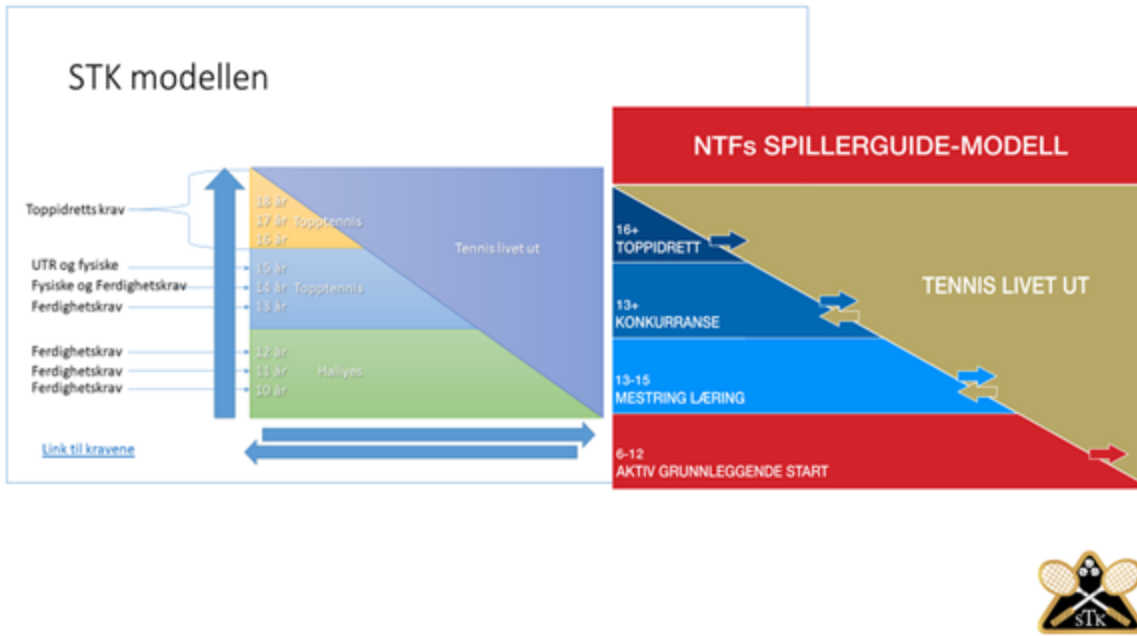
STK modellen

Toppidretts krav

UTR og fysiske

Fysiske og Ferdighetskrav

Ferdighetskrav

Ferdighetskrav

Ferdighetskrav

Ferdighetskrav

18 år

17 år Topptennis

16 år

15 år

14 år Topptennis

13 år

12 år

11 år Hallyes

10 år

Tennis livet ut

Link til kravene

NTFs SPILLERGUIDE-MODELL

16+
TOPPIDRETT

13+
KONKURRANSE

13-15
MESTRING LÆRING

6-12
AKTIV GRUNNLEGGENDE START

TENNIS LIVET UT

STK